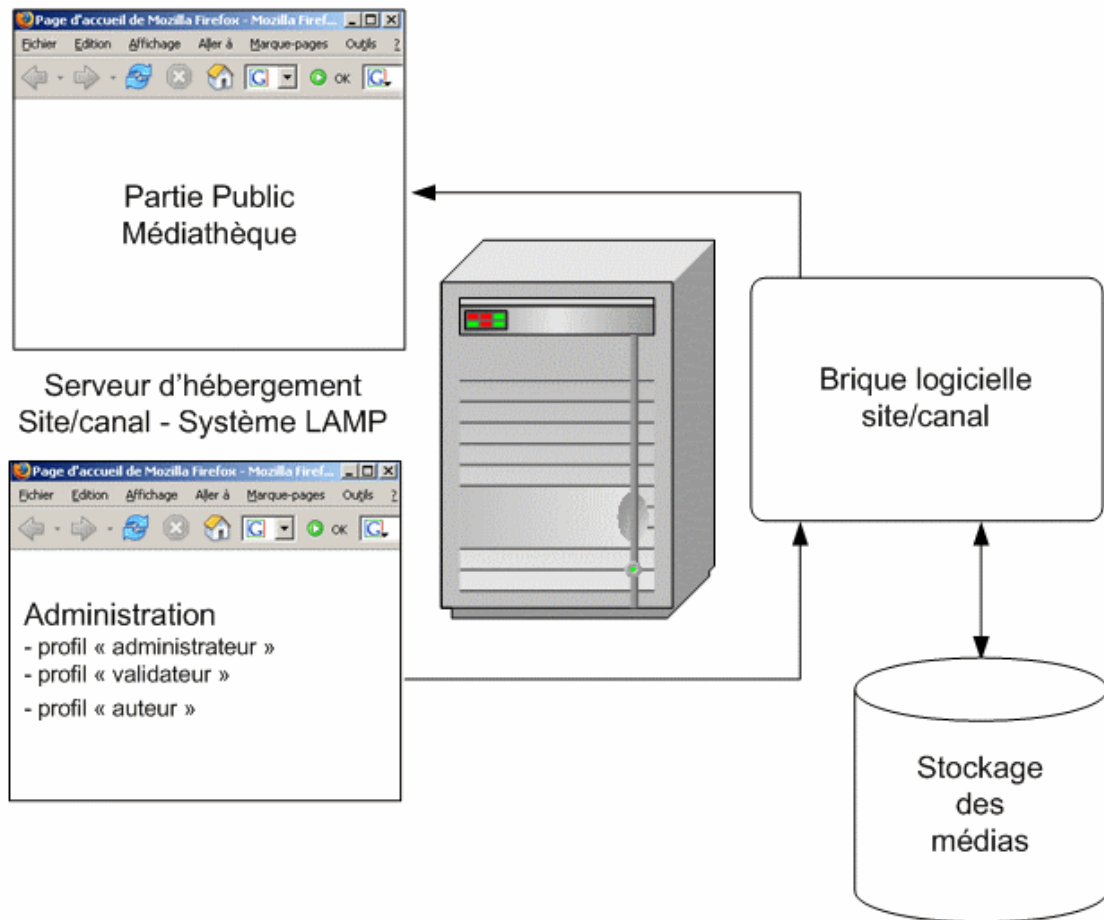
Page d'accueil de Mozilla Firefox - Mozilla Firef...

Fichier Edition Affichage Aller à Marque-pages Outils ?

OK

Partie Public
Médiathèque

Serveur d'hébergement
Site/canal - Système LAMP

Page d'accueil de Mozilla Firefox - Mozilla Firef...

Fichier Edition Affichage Aller à Marque-pages Outils ?

OK

Administration
- profil « administrateur »
- profil « validateur »
- profil « auteur »

Brique logicielle
site/canal

Stockage
des
médias